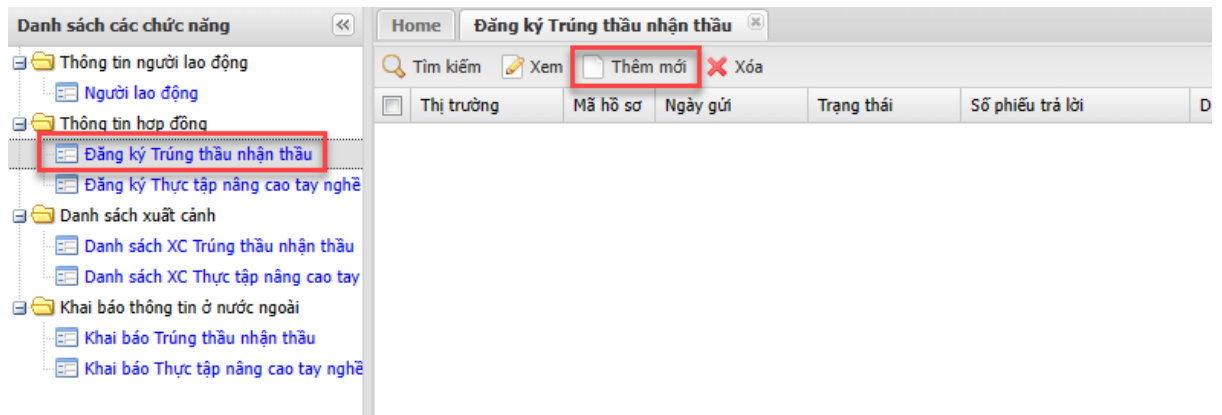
Danh sách các chức năng

Thông tin người lao động
Người lao động
Thông tin hợp đồng
Đăng ký Trúng thầu nhận thầu
Đăng ký Thực tập nâng cao tay nghề
Danh sách xuất cảnh
Danh sách XC Trúng thầu nhận thầu
Danh sách XC Thực tập nâng cao tay
Khai báo thông tin ở nước ngoài
Khai báo Trúng thầu nhận thầu
Khai báo Thực tập nâng cao tay nghề

Home | Đăng ký Trúng thầu nhận thầu

Tìm kiếm | Xem | Thêm mới | Xóa

| | Thị trường | Mã hồ sơ | Ngày gửi | Trạng thái | Số phiếu trả lời | D |
|---|---|---|---|---|---|---|